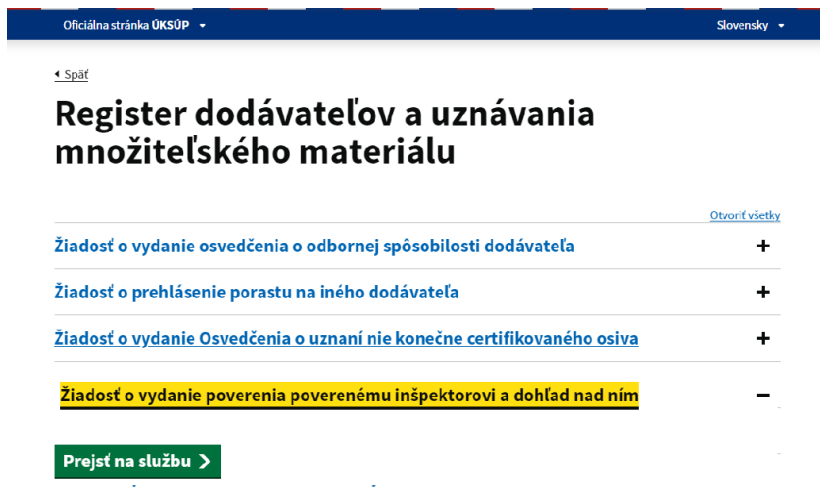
Oficiálna stránka ÚKSÚP

Slovensky

Späť

Register dodávateľov a uznávania množiteľského materiálu

Otvoriť všetky

Žiadosť o vydanie osvedčenia o odbornej spôsobilosti dodávateľa +

Žiadosť o prehlásenie porastu na iného dodávateľa +

Žiadosť o vydanie Osvedčenia o uznaní nie konečne certifikovaného osiva +

Žiadosť o vydanie poverenia poverenému inšpektorovi a dohľad nad ním −

Prejsť na službu